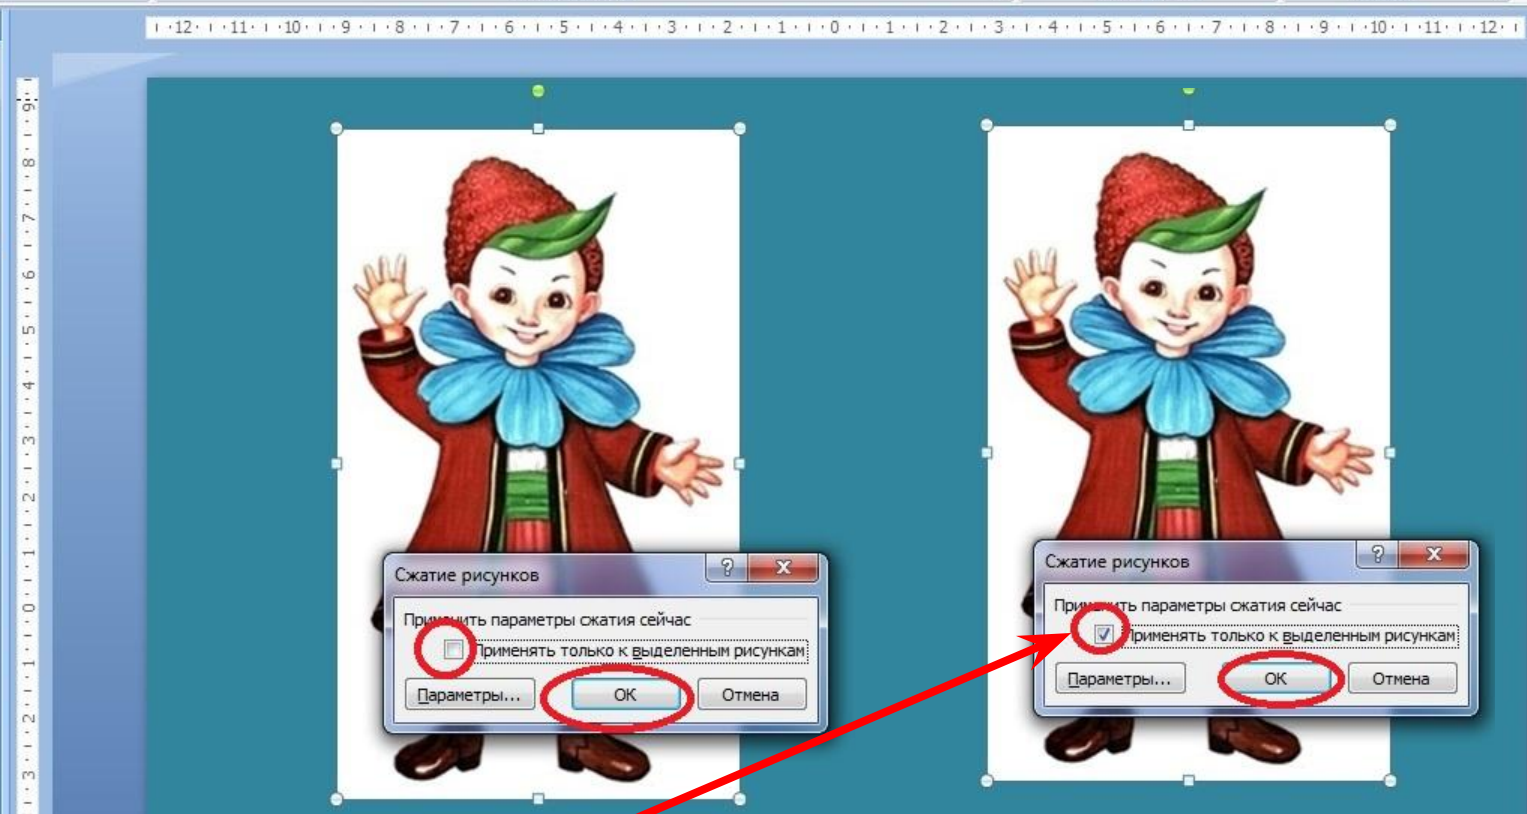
·12· ·11· ·10· ·9· ·8· ·7· ·6· ·5· ·4· ·3· ·2· ·1· ·0· ·1· ·2· ·3· ·4· ·5· ·6· ·7· ·8· ·9· ·10· ·11· ·12·

Сжатие рисунков
?
X
При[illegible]ить параметры сжатия сейчас
Применять только к выделенным рисункам
Параметры...
ОК
Отмена

Сжатие рисунков
?
X
При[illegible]ть параметры сжатия сейчас
Применять только к выделенным рисункам
Параметры...
ОК
Отмена